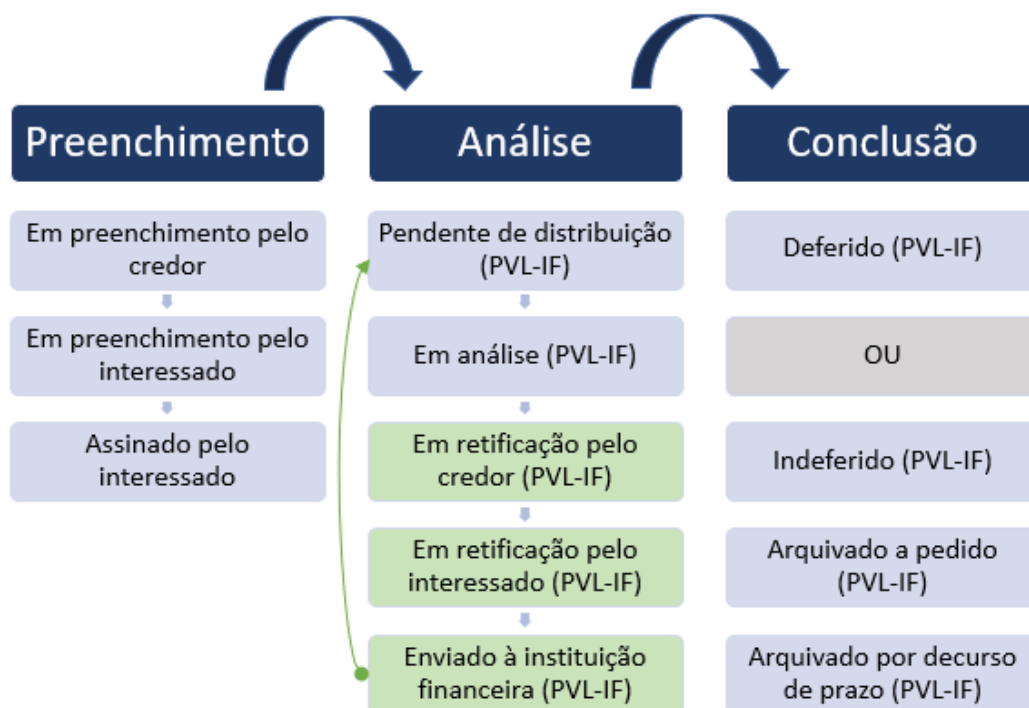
Preenchimento

Em preenchimento pelo credor

Em preenchimento pelo interessado

Assinado pelo interessado

Análise

Pendente de distribuição (PVL-IF)

Em análise (PVL-IF)

Em retificação pelo credor (PVL-IF)

Em retificação pelo interessado (PVL-IF)

Enviado à instituição financeira (PVL-IF)

Conclusão

Deferido (PVL-IF)

OU

Indeferido (PVL-IF)

Arquivado a pedido (PVL-IF)

Arquivado por decurso de prazo (PVL-IF)